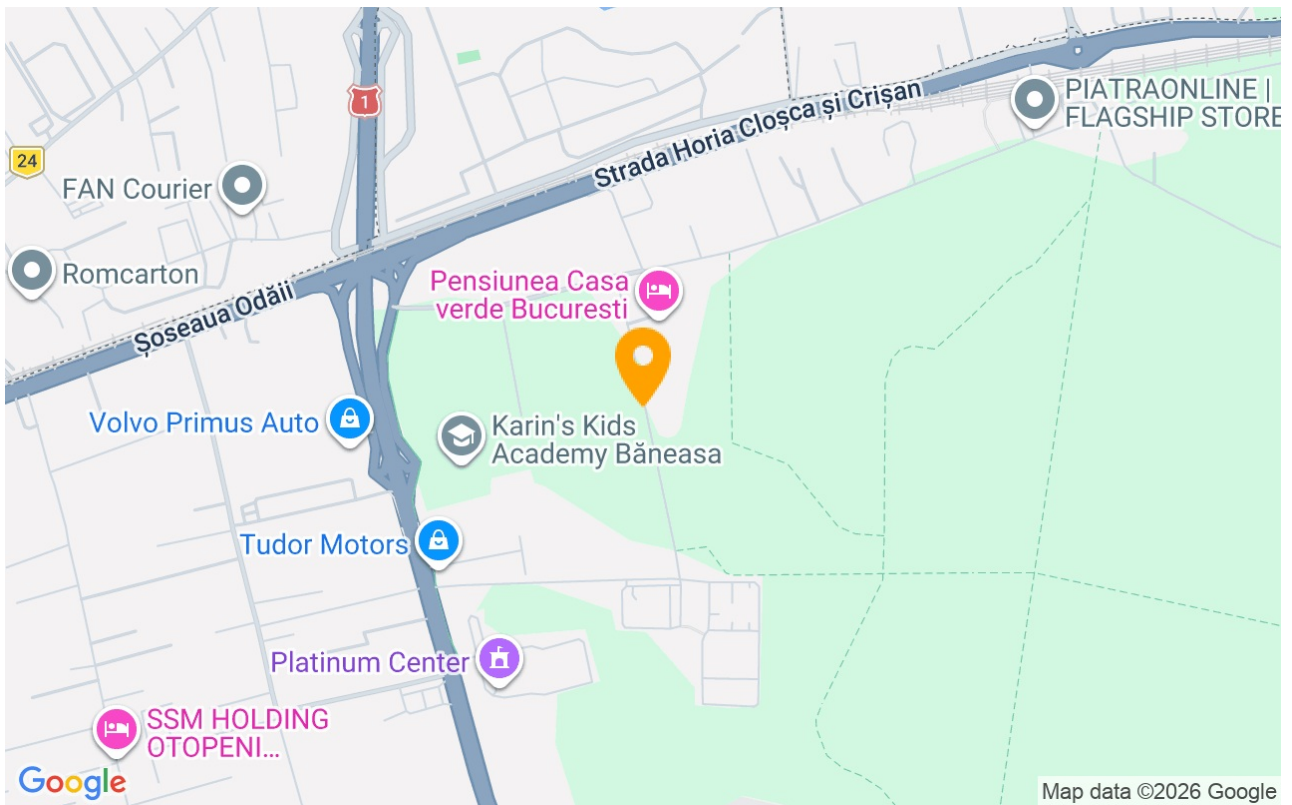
1

24

FAN Courier

Strada Horia Cloşca şi Crişan

PIATRAONLINE | FLAGSHIP STORE

Romcarton

Pensiunea Casa verde Bucuresti

Şoseaua Odăii

Volvo Primus Auto

Karin's Kids Academy Băneasa

Tudor Motors

Platinum Center

SSM HOLDING OTOPENI...

Google

Map data ©2026 Google